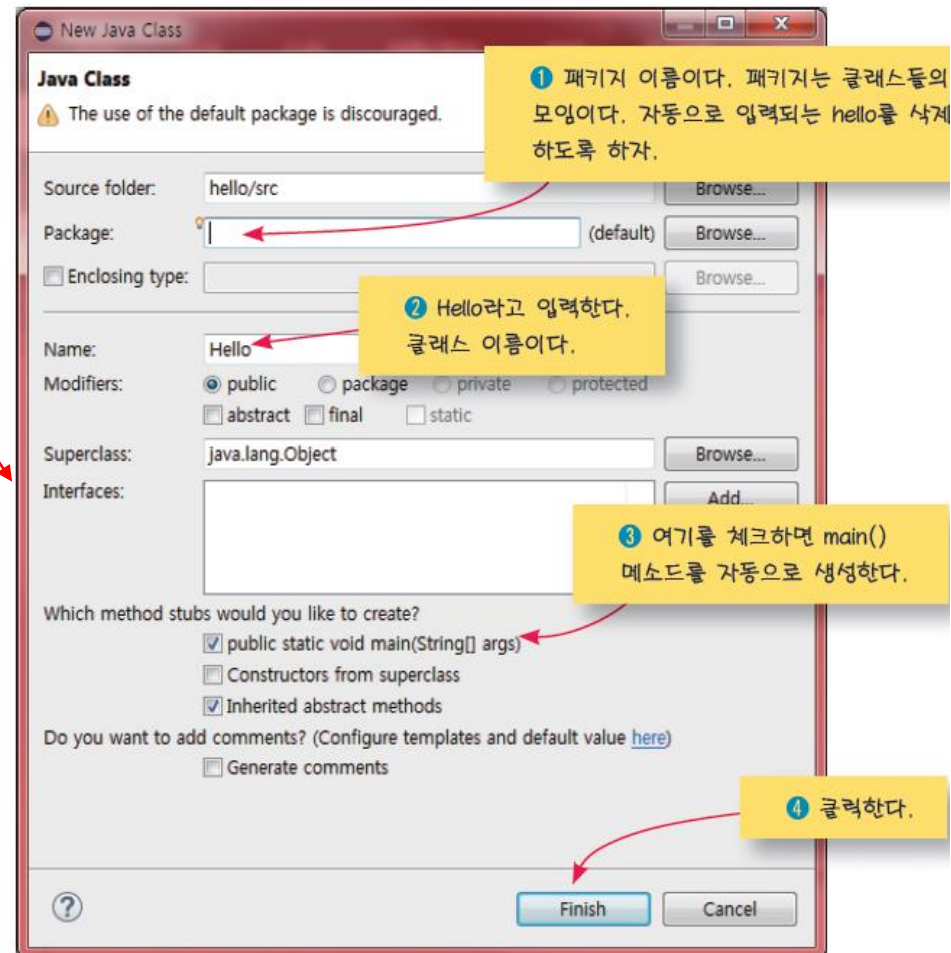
New Java Class

Java Class

The use of the default package is discouraged.

❶ 패키지 이름이다. 패키지는 클래스들의 모임이다. 자동으로 입력되는 hello를 삭제하도록 하자.

Source folder: hello/src Browse...

Package: (default) Browse...

Enclosing type: Browse...

❷ Hello라고 입력한다. 클래스 이름이다.

Name: Hello

Modifiers: public package private protected

abstract final static

Superclass: java.lang.Object Browse...

Interfaces: Add...

❸ 여기를 체크하면 main() 메소드를 자동으로 생성한다.

Which method stubs would you like to create?

public static void main(String[] args)

Constructors from superclass

Inherited abstract methods

Do you want to add comments? (Configure templates and default value here)

Generate comments

❹ 클릭한다.

?

Finish

Cancel